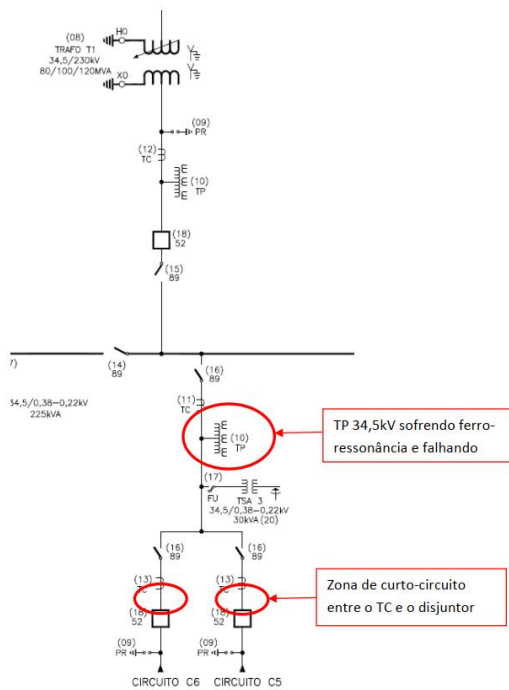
(08)
TRAFO T1
34,5/230kV
80/100/120MVA

H0

X0

(09)
PR

(12)
TC

(10)
TP

(18)
52

(15)
89

7)

(14)
89

34,5/0,38–0,22kV
225kVA

(16)
89

(11)
TC

(10)
TP

TP 34,5kV sofrendo ferro-ressonância e falhando

(17)
FU
TSA 3
34,5/0,38–0,22kV
30kVA (20)

(16)
89

(16)
89

(13)
TC

(13)
TC

Zona de curto-circuito entre o TC e o disjuntor

(18)
52

(18)
52

(09)
PR

(09)
PR

CIRCUITO C6

CIRCUITO C5